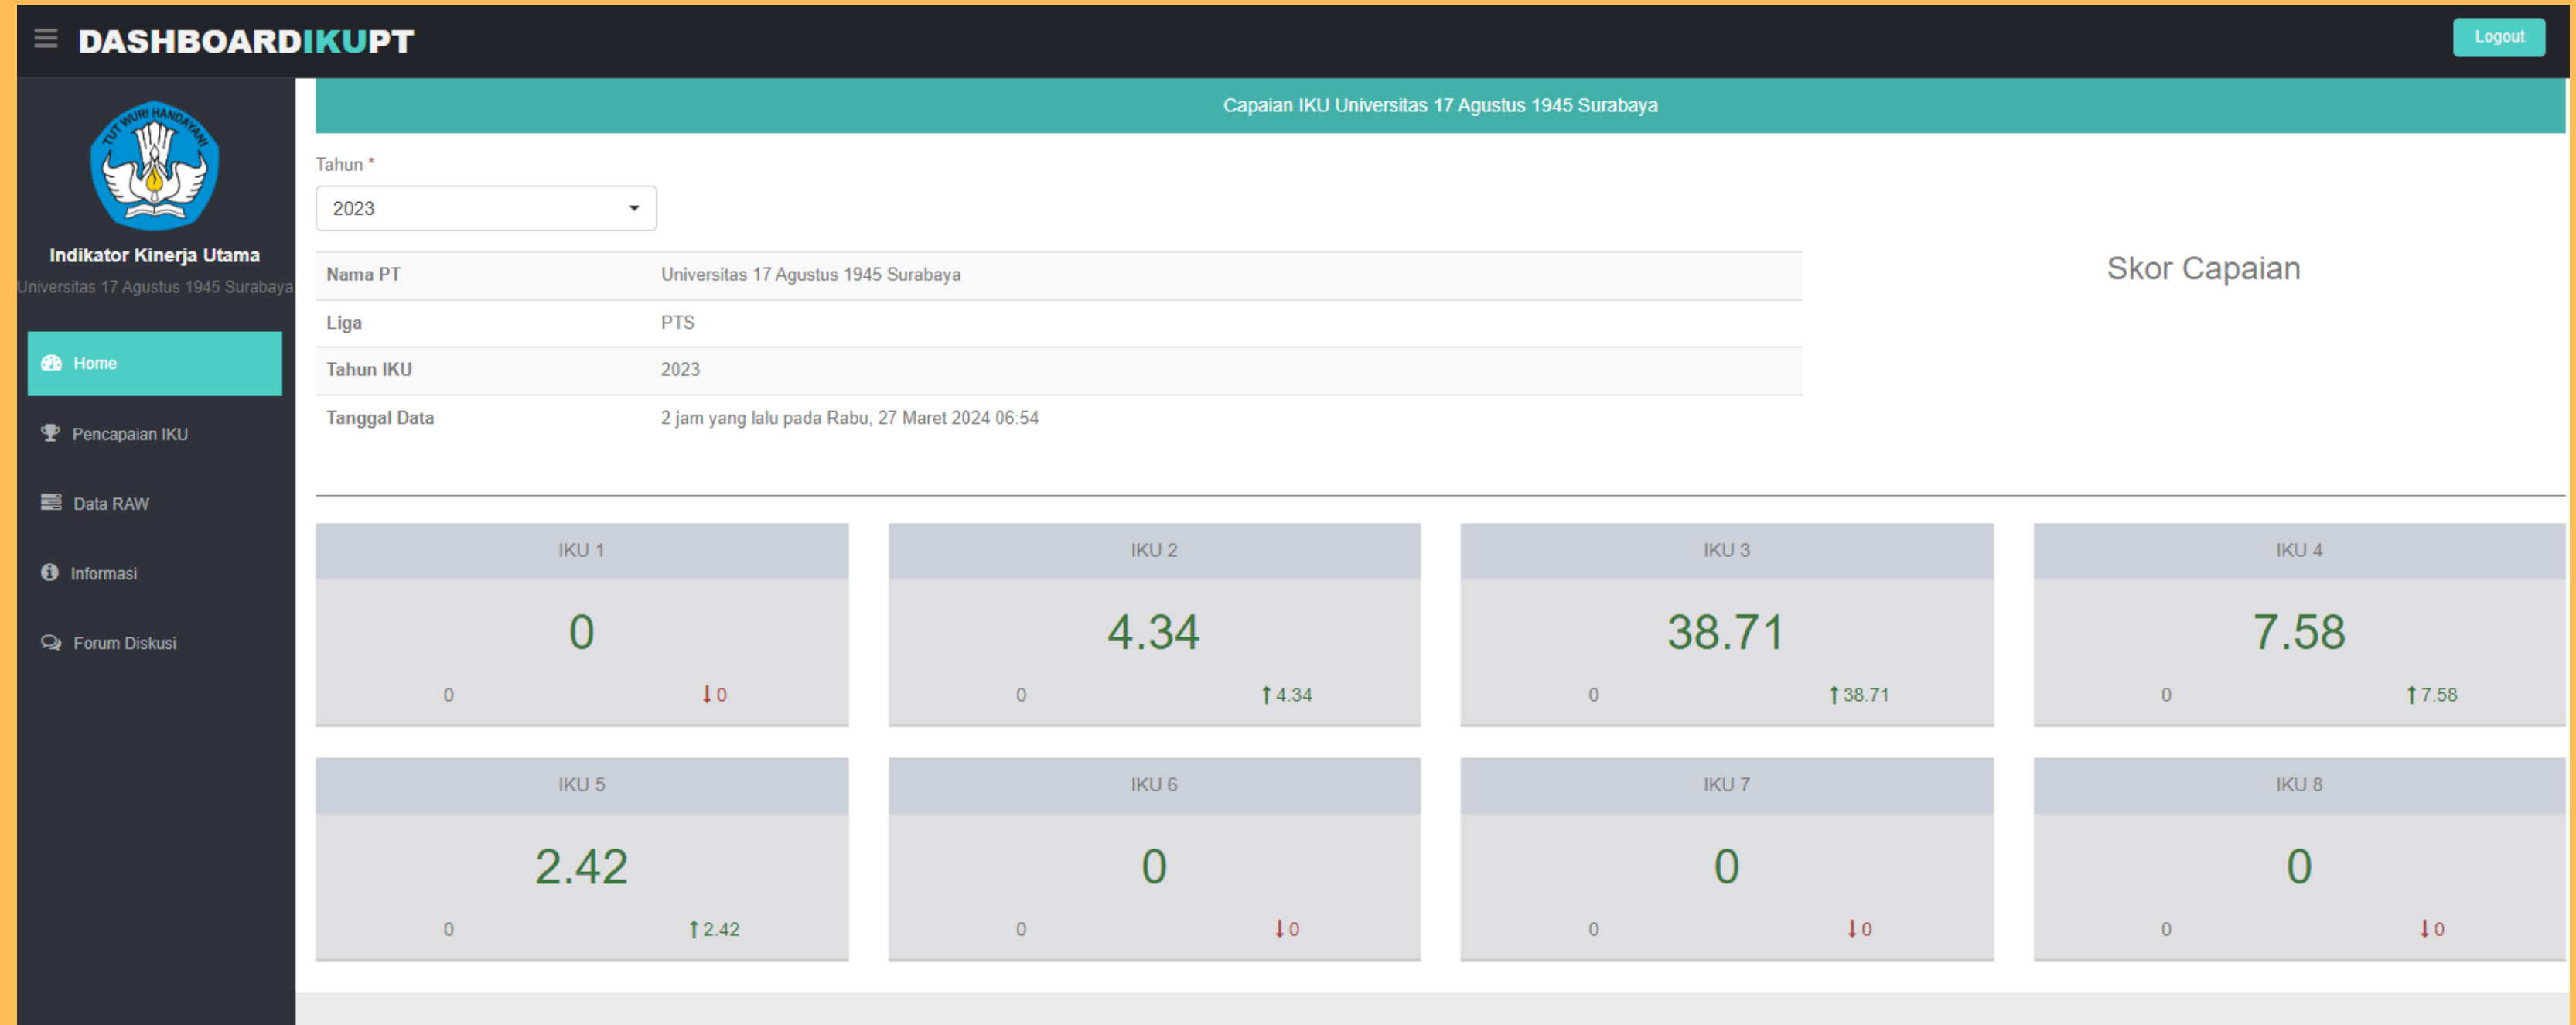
DASHBOARDIKUPT

Logout

TUT WURI HANDAYANI

Indikator Kinerja Utama
Universitas 17 Agustus 1945 Surabaya

Home
Pencapaian IKU
Data RAW
Informasi
Forum Diskusi

Capaian IKU Universitas 17 Agustus 1945 Surabaya

Tahun *
2023

| | |
|---|---|
| Nama PT | Universitas 17 Agustus 1945 Surabaya |
| Liga | PTS |
| Tahun IKU | 2023 |
| Tanggal Data | 2 jam yang lalu pada Rabu, 27 Maret 2024 06:54 |

Skor Capaian

IKU 1
0
0 ↓0

IKU 2
4.34
0 ↑4.34

IKU 3
38.71
0 ↑38.71

IKU 4
7.58
0 ↑7.58

IKU 5
2.42
0 ↑2.42

IKU 6
0
0 ↓0

IKU 7
0
0 ↓0

IKU 8
0
0 ↓0